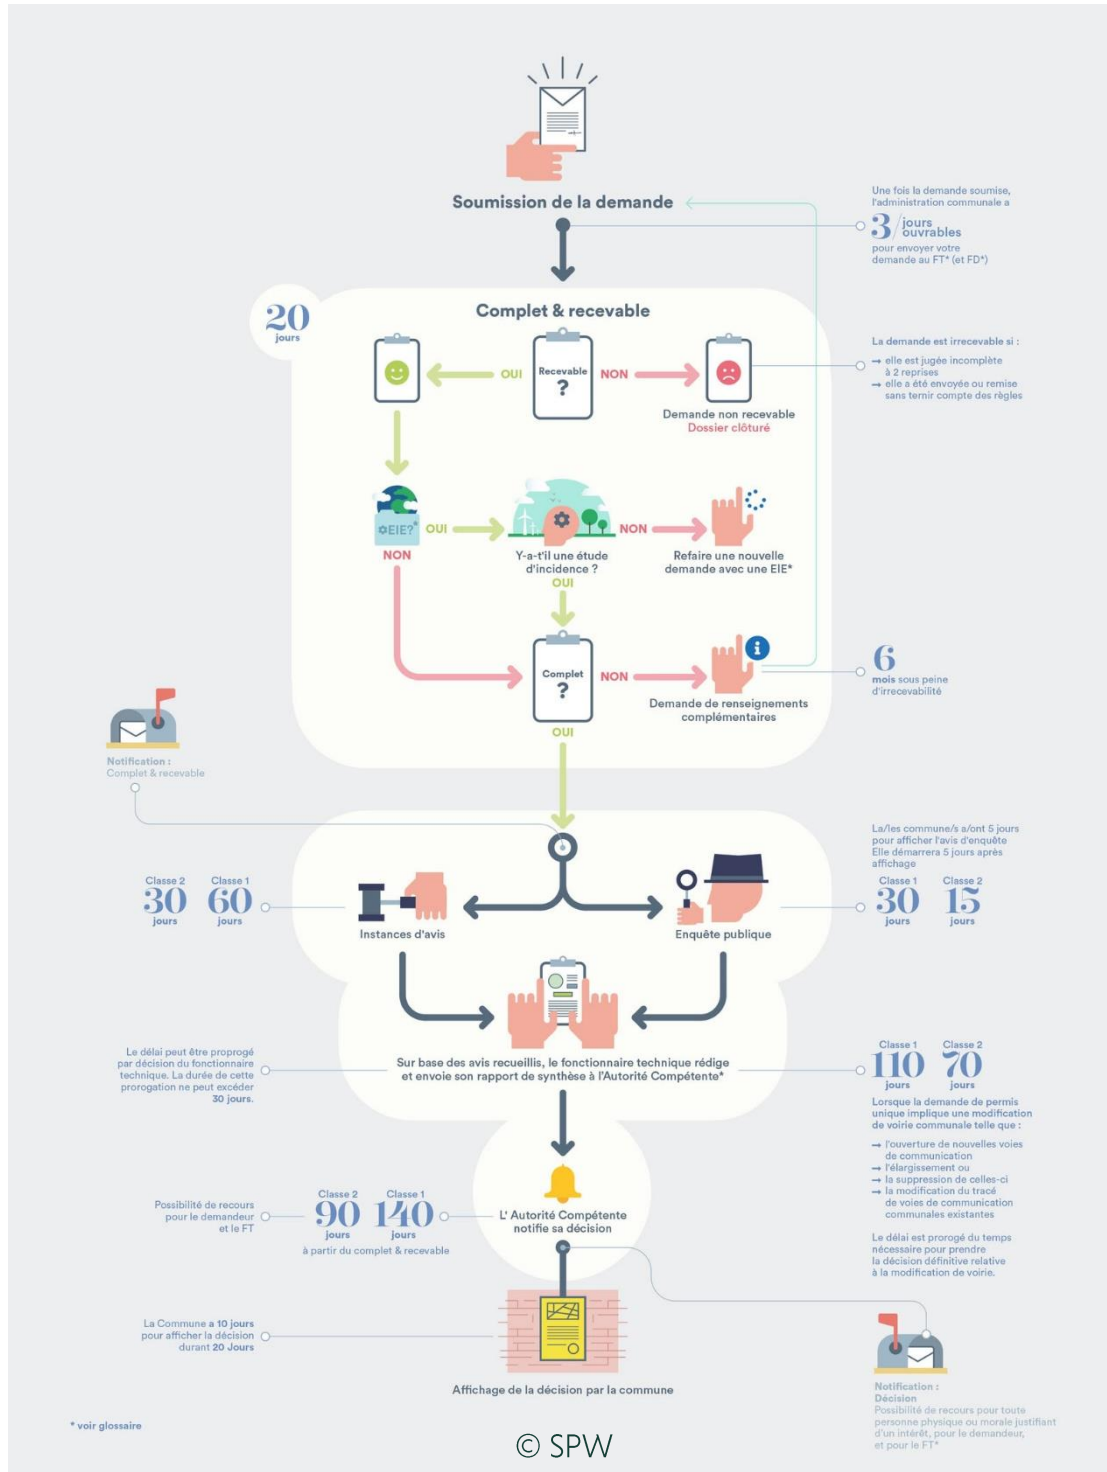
Soumission de la demande

Une fois la demande soumise, l'administration communale a
3 jours ouvrables
pour envoyer votre demande au FT* (et FD*)

20 jours

Complet & recevable

Recevable ?
OUI
NON
Demande non recevable
Dossier clôturé

La demande est irrecevable si :
→ elle est jugée incomplète à 2 reprises
→ elle a été envoyée ou remise sans tenir compte des règles

EIE?*
OUI
NON
Y-a-t'il une étude d'incidence ?
NON
Refaire une nouvelle demande avec une EIE*
OUI

Complet ?
NON
Demande de renseignements complémentaires
OUI

6 mois sous peine d'irrecevabilité

Notification :
Complet & recevable

La/les commune/s a/ont 5 jours pour afficher l'avis d'enquête
Elle démarrera 5 jours après affichage

Classe 2 30 jours Classe 1 60 jours

Instances d'avis

Enquête publique

Classe 1 30 jours Classe 2 15 jours

Le délai peut être prorogé par décision du fonctionnaire technique. La durée de cette prorogation ne peut excéder 30 jours.

Sur base des avis recueillis, le fonctionnaire technique rédige et envoie son rapport de synthèse à l'Autorité Compétente*

Classe 1 110 jours Classe 2 70 jours

Lorsque la demande de permis unique implique une modification de voirie communale telle que :
→ l'ouverture de nouvelles voies de communication
→ l'élargissement ou
→ la suppression de celles-ci
→ la modification du tracé de voies de communication communales existantes

Le délai est prorogé du temps nécessaire pour prendre la décision définitive relative à la modification de voirie.

Possibilité de recours pour le demandeur et le FT

Classe 2 90 jours Classe 1 140 jours
à partir du complet & recevable

L' Autorité Compétente notifie sa décision

La Commune a 10 jours pour afficher la décision durant 20 Jours

Affichage de la décision par la commune

Notification :
Décision
Possibilité de recours pour toute personne physique ou morale justifiant d'un intérêt, pour le demandeur, et pour le FT*

* voir glossaire

© SPW